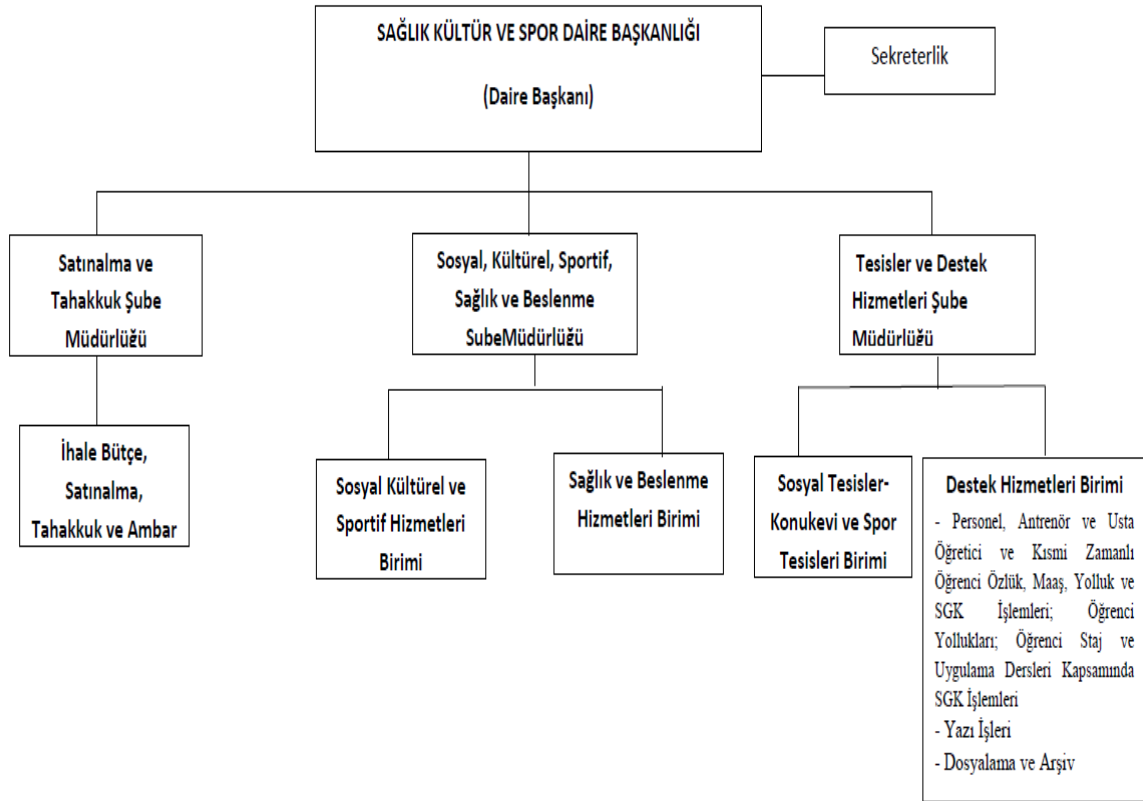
SAĞLIK KÜLTÜR VE SPOR DAİRE BAŞKANLIĞI

(Daire Başkanı)

Sekreterlik

Satınalma ve Tahakkuk Şube Müdürlüğü

Sosyal, Kültürel, Sportif, Sağlık ve Beslenme SubeMüdürlüğü

Tesisler ve Destek Hizmetleri Şube Müdürlüğü

İhale Bütçe, Satınalma, Tahakkuk ve Ambar

Sosyal Kültürel ve Sportif Hizmetleri Birimi

Sağlık ve Beslenme Hizmetleri Birimi

Sosyal Tesisler-Konukevi ve Spor Tesisleri Birimi

Destek Hizmetleri Birimi

- Personel, Antrenör ve Usta Öğretici ve Kısmi Zamanlı Öğrenci Özlük, Maaş, Yolluk ve SGK İşlemleri; Öğrenci Yollukları; Öğrenci Staj ve Uygulama Dersleri Kapsamında SGK İşlemleri

- Yazı İşleri

- Dosyalama ve Arşiv